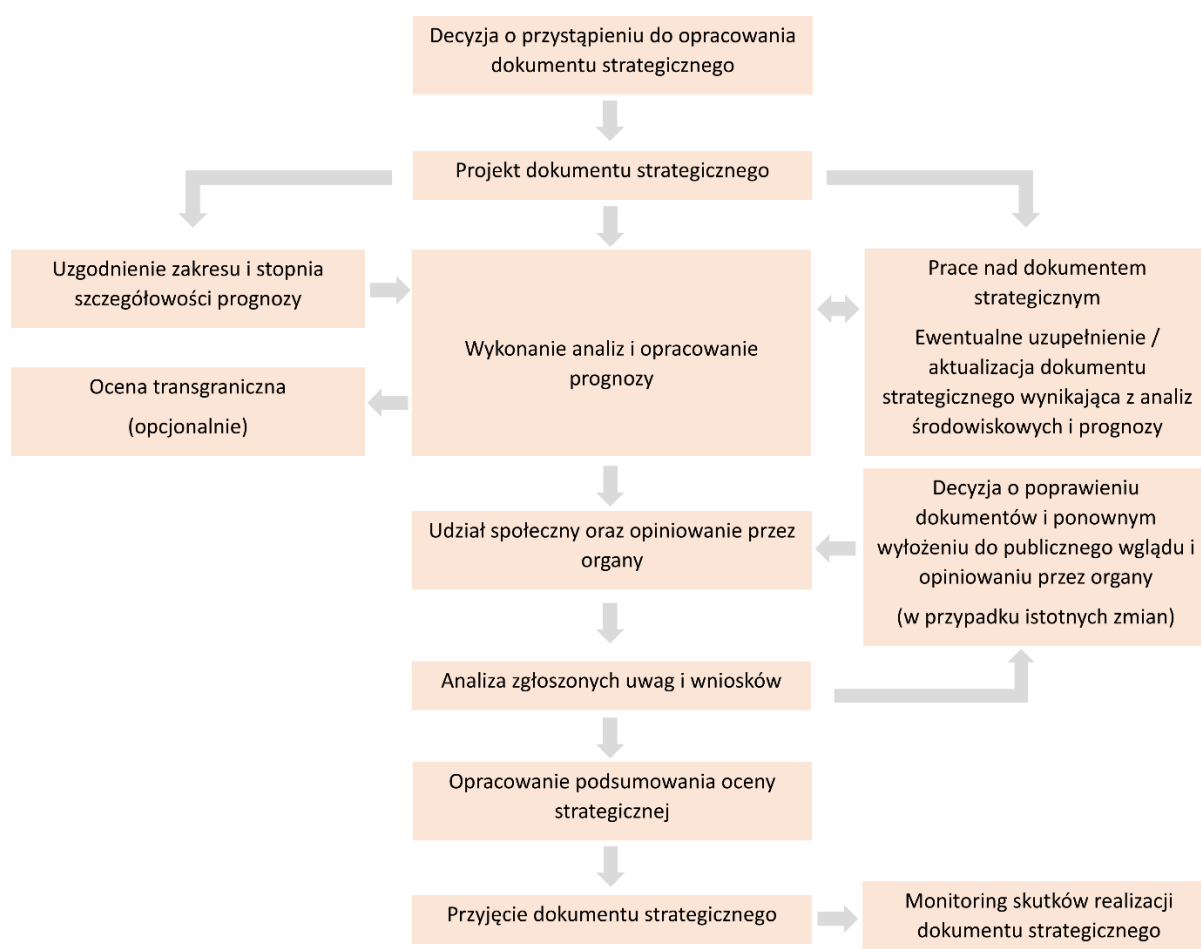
Decyzja o przystąpieniu do opracowania dokumentu strategicznego

Projekt dokumentu strategicznego

Uzgodnienie zakresu i stopnia szczegółowości prognozy

Wykonanie analiz i opracowanie prognozy

Prace nad dokumentem strategicznym

Ewentualne uzupełnienie / aktualizacja dokumentu strategicznego wynikająca z analiz środowiskowych i prognozy

Ocena transgraniczna

(opcjonalnie)

Udział społeczny oraz opiniowanie przez organy

Decyzja o poprawieniu dokumentów i ponownym wyłożeniu do publicznego wglądu i opiniowaniu przez organy

(w przypadku istotnych zmian)

Analiza zgłoszonych uwag i wniosków

Opracowanie podsumowania oceny strategicznej

Przyjęcie dokumentu strategicznego

Monitoring skutków realizacji dokumentu strategicznego